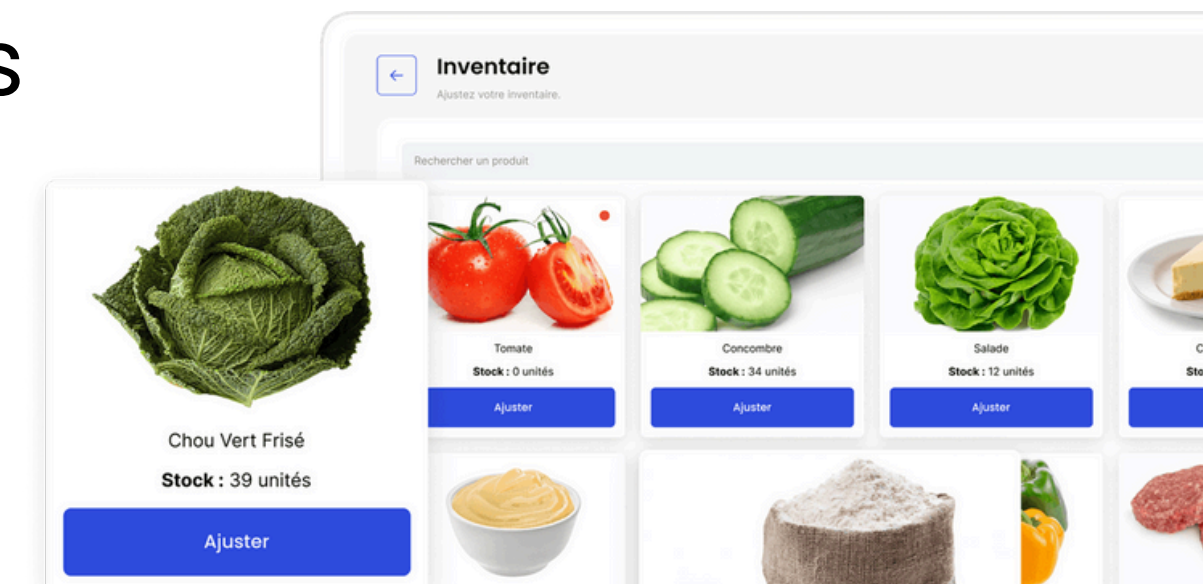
s

←

Inventaire

Ajustez votre inventaire.

Rechercher un produit

Chou Vert Frisé

Stock : 39 unités

Ajuster

Tomate

Stock : 0 unités

Ajuster

Concombre

Stock : 34 unités

Ajuster

Salade

Stock : 12 unités

Ajuster

C

Sto